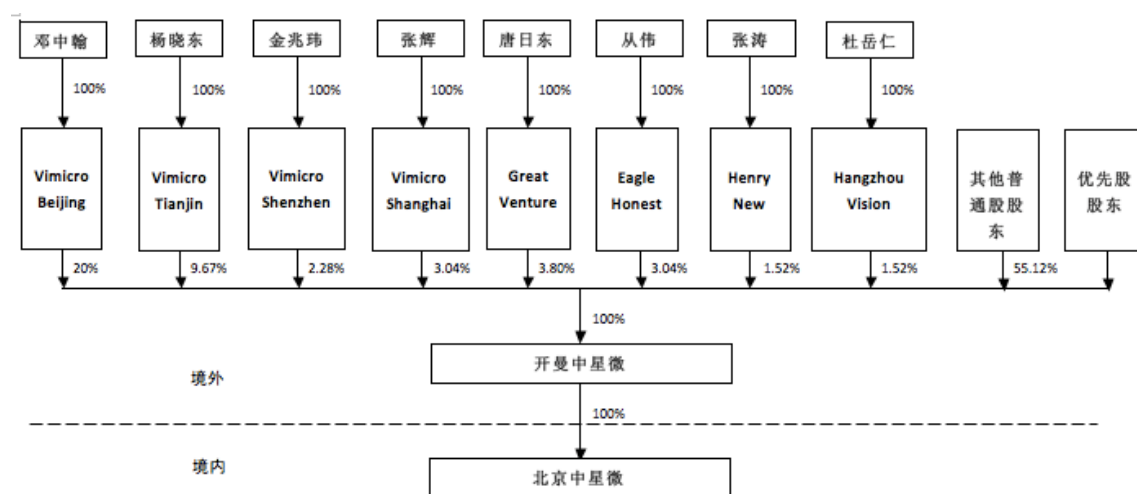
邓中翰

100%

Vimicro Beijing

20%

杨晓东

100%

Vimicro Tianjin

9.67%

金兆玮

100%

Vimicro Shenzhen

2.28%

张辉

100%

Vimicro Shanghai

3.04%

唐日东

100%

Great Venture

3.80%

从伟

100%

Eagle Honest

3.04%

张涛

100%

Henry New

1.52%

杜岳仁

100%

Hangzhou Vision

1.52%

其他普通股股东

55.12%

优先股股东

100%

开曼中星微

境外

100%

境内

北京中星微